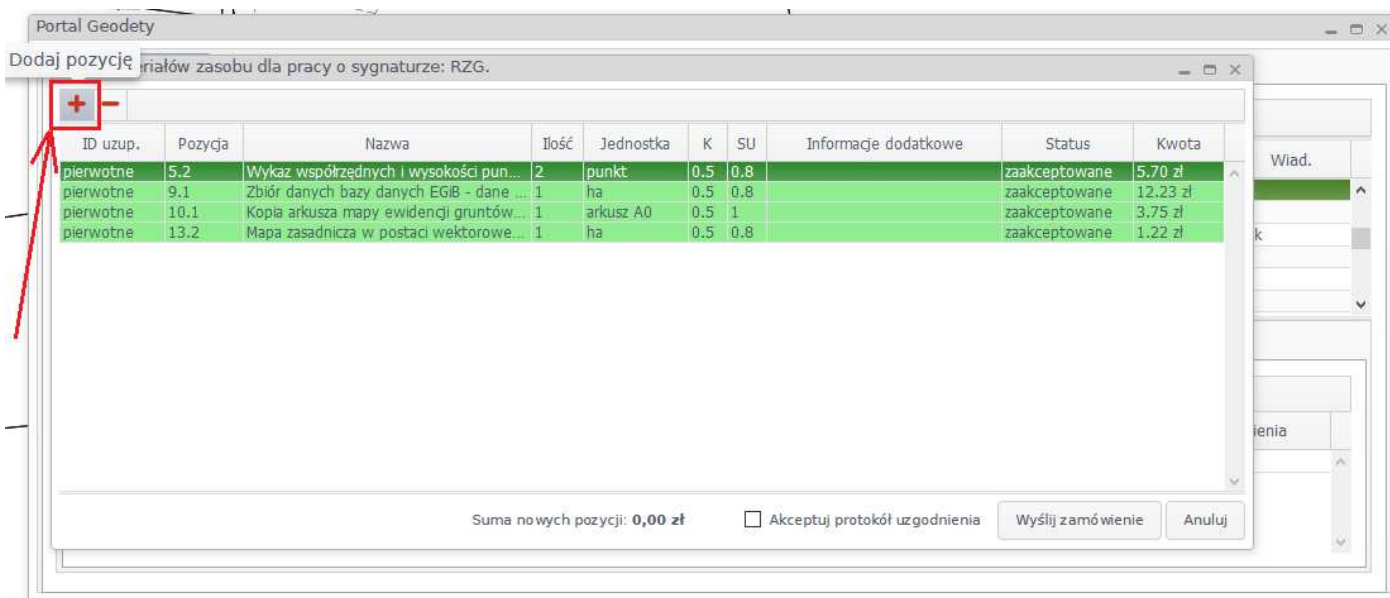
Portal Geodety

Dodaj pozycję riałów zasobu dla pracy o sygnaturze: RZG.

+ −

| ID uzup. | Pozycja | Nazwa | Ilość | Jednostka | K | SU | Informacje dodatkowe | Status | Kwota |
|---|---|---|---|---|---|---|---|---|---|
| pierwotne | 5.2 | Wykaz współrzędnych i wysokości pun... | 2 | punkt | 0.5 | 0.8 | | zaakceptowane | 5.70 zł |
| pierwotne | 9.1 | Zbiór danych bazy danych EGiB - dane ... | 1 | ha | 0.5 | 0.8 | | zaakceptowane | 12.23 zł |
| pierwotne | 10.1 | Kopia arkusza mapy ewidencji gruntów... | 1 | arkusz A0 | 0.5 | 1 | | zaakceptowane | 3.75 zł |
| pierwotne | 13.2 | Mapa zasadnicza w postaci wektorowe... | 1 | ha | 0.5 | 0.8 | | zaakceptowane | 1.22 zł |

Wiad.

k

ienia

Suma nowych pozycji: 0,00 zł

Akceptuj protokół uzgodnienia

Wyślij zamówienie

Anuluj